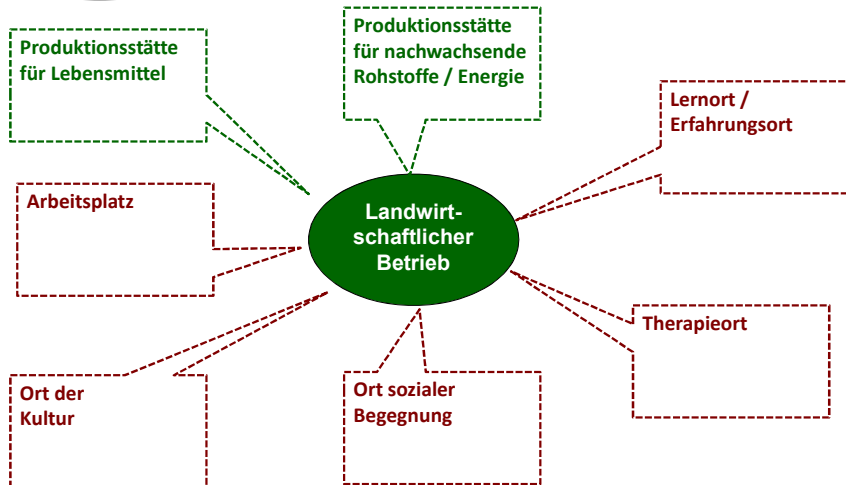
Produktionsstätte für Lebensmittel

Produktionsstätte für nachwachsende Rohstoffe / Energie

Lernort / Erfahrungsort

Arbeitsplatz

Landwirtschaftlicher Betrieb

Therapieort

Ort der Kultur

Ort sozialer Begegnung